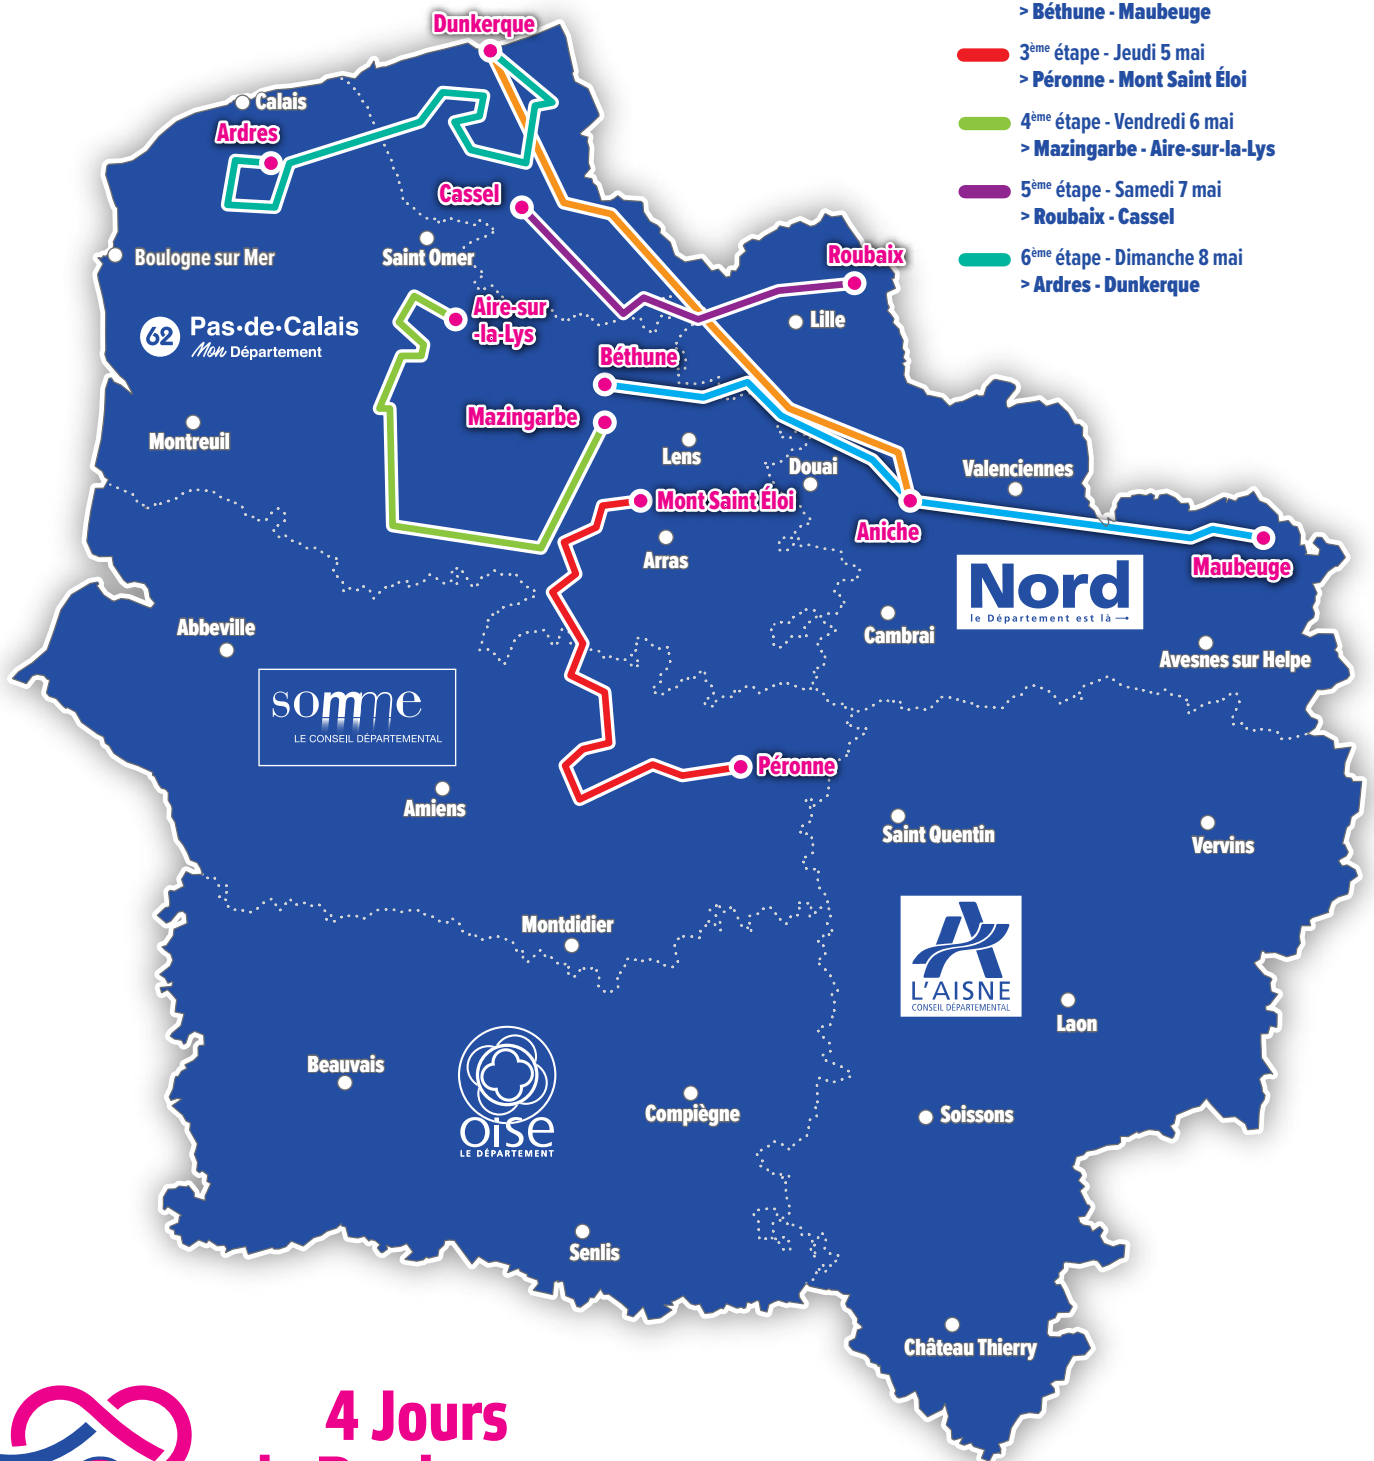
> Béthune - Maubeuge

3ème étape - Jeudi 5 mai
> Péronne - Mont Saint Éloi

4ème étape - Vendredi 6 mai
> Mazingarbe - Aire-sur-la-Lys

5ème étape - Samedi 7 mai
> Roubaix - Cassel

6ème étape - Dimanche 8 mai
> Ardres - Dunkerque

Dunkerque
Calais
Ardres
Cassel
Boulogne sur Mer
Saint Omer
Roubaix
Aire-sur-la-Lys
Lille
62 Pas-de-Calais
Mon Département
Béthune
Mazingarbe
Montreuil
Lens
Douai
Valenciennes
Mont Saint Éloi
Aniche
Arras
Maubeuge
Nord
le Département est là
Cambrai
Abbeville
Avesnes sur Helpe
somme
LE CONSEIL DÉPARTEMENTAL
Péronne
Amiens
Saint Quentin
Vervins
Montdidier
L'AISNE
CONSEIL DÉPARTEMENTAL
Laon
Beauvais
oise
LE DÉPARTEMENT
Compiègne
Soissons
Senlis
Château Thierry

4 Jours
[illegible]